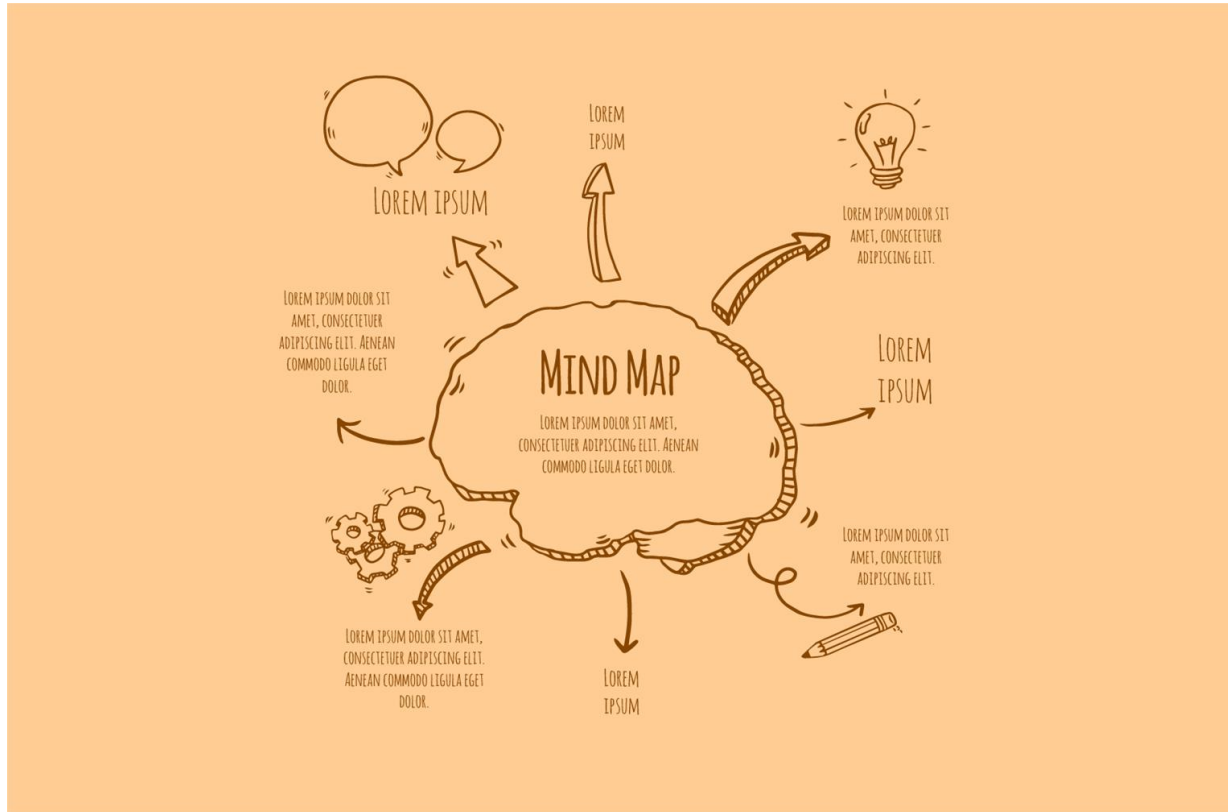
LOREM IPSUM

LOREM IPSUM

LOREM IPSUM DOLOR SIT AMET, CONSECTETUER ADIPISCING ELIT.

LOREM IPSUM DOLOR SIT AMET, CONSECTETUER ADIPISCING ELIT. AENEAN COMMODO LIGULA EGET DOLOR.

MIND MAP

LOREM IPSUM DOLOR SIT AMET, CONSECTETUER ADIPISCING ELIT. AENEAN COMMODO LIGULA EGET DOLOR.

LOREM IPSUM

LOREM IPSUM DOLOR SIT AMET, CONSECTETUER ADIPISCING ELIT.

LOREM IPSUM DOLOR SIT AMET, CONSECTETUER ADIPISCING ELIT. AENEAN COMMODO LIGULA EGET DOLOR.

LOREM IPSUM